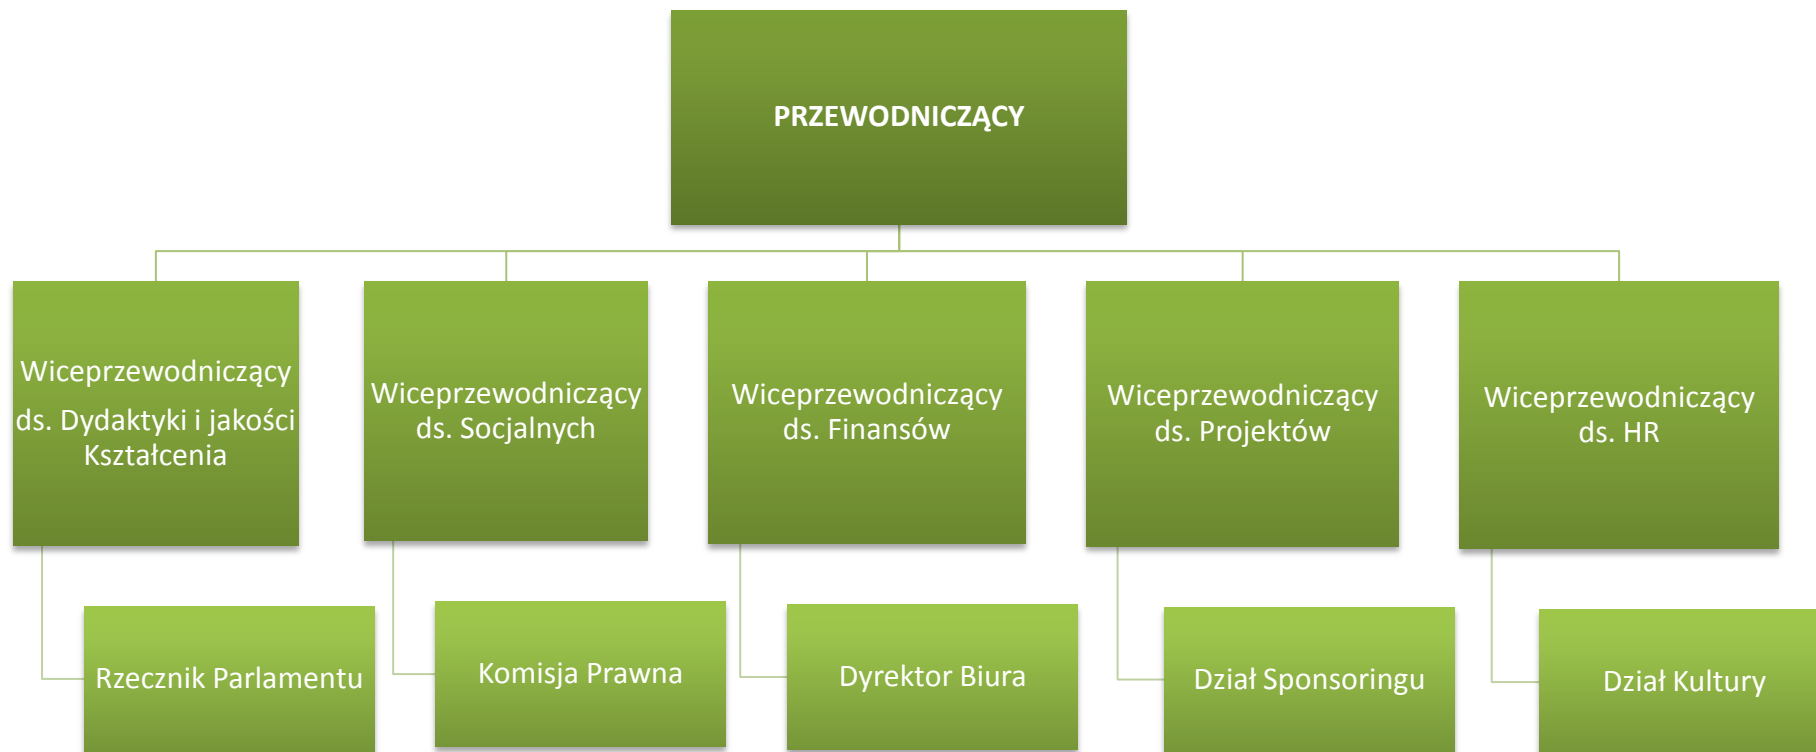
PRZEWODNICZĄCY

Wiceprzewodniczący ds. Dydaktyki i jakości Kształcenia

Rzecznik Parlamentu

Wiceprzewodniczący ds. Socjalnych

Komisja Prawna

Wiceprzewodniczący ds. Finansów

Dyrektor Biura

Wiceprzewodniczący ds. Projektów

Dział Sponsoringu

Wiceprzewodniczący ds. HR

Dział Kultury